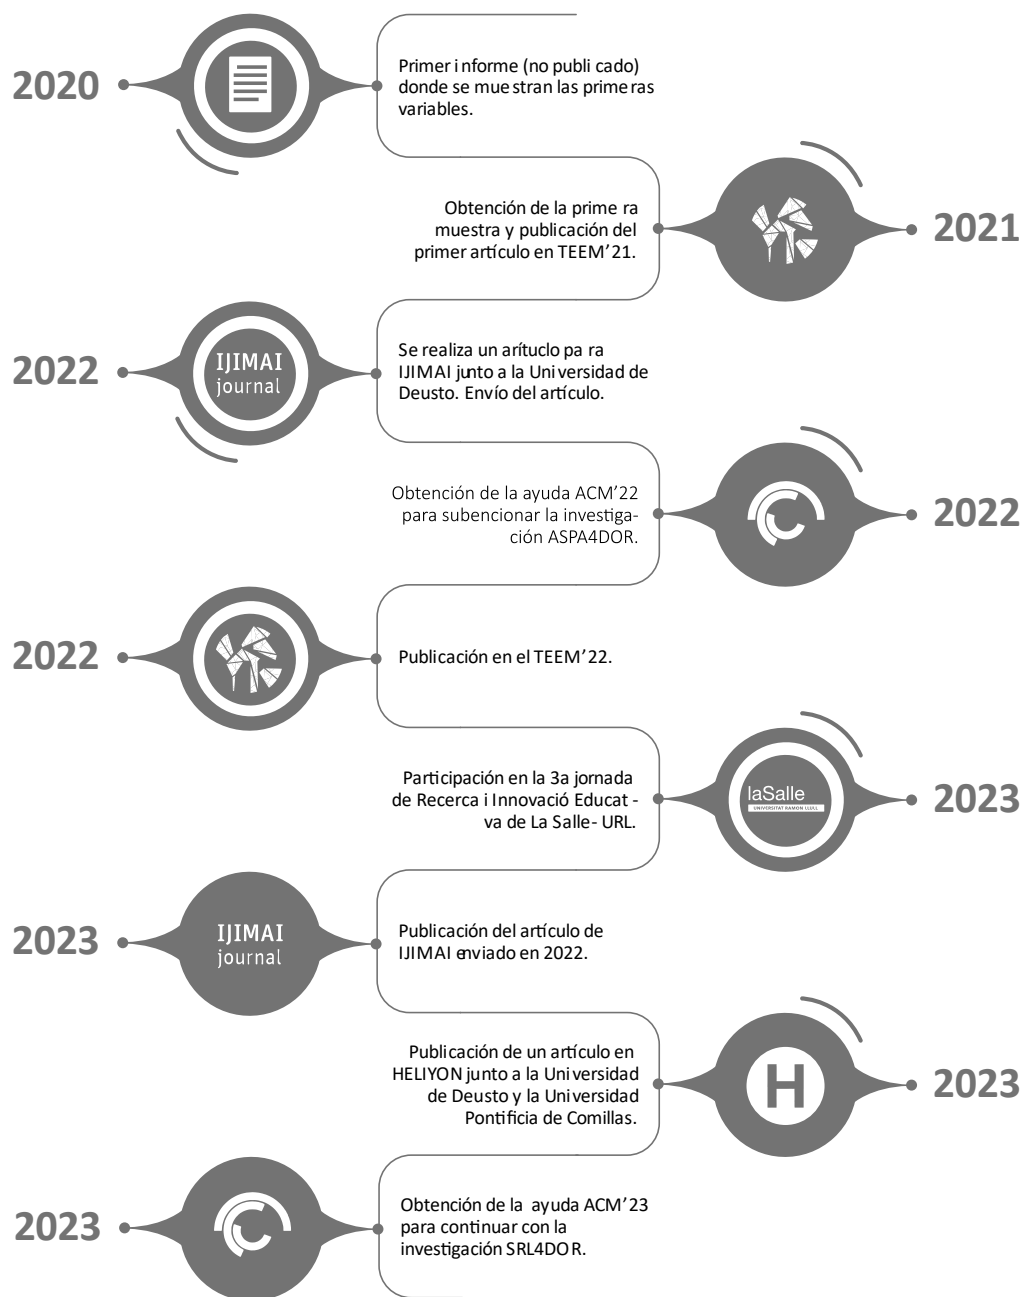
2020

Primer informe (no publicado) donde se muestran las primeras variables.

2021

Obtención de la primera muestra y publicación del primer artículo en TEEM'21.

2022

IJIMAI journal

Se realiza un arítuclo para IJIMAI junto a la Universidad de Deusto. Envío del artículo.

2022

Obtención de la ayuda ACM'22 para subencionar la investigación ASPA4DOR.

2022

Publicación en el TEEM'22.

2023

laSalle UNIVERSITAT RAMON LLULL

Participación en la 3a jornada de Recerca i Innovació Educativa de La Salle- URL.

2023

IJIMAI journal

Publicación del artículo de IJIMAI enviado en 2022.

2023

H

Publicación de un artículo en HELIYON junto a la Universidad de Deusto y la Universidad Pontificia de Comillas.

2023

Obtención de la ayuda ACM'23 para continuar con la investigación SRL4DOR.